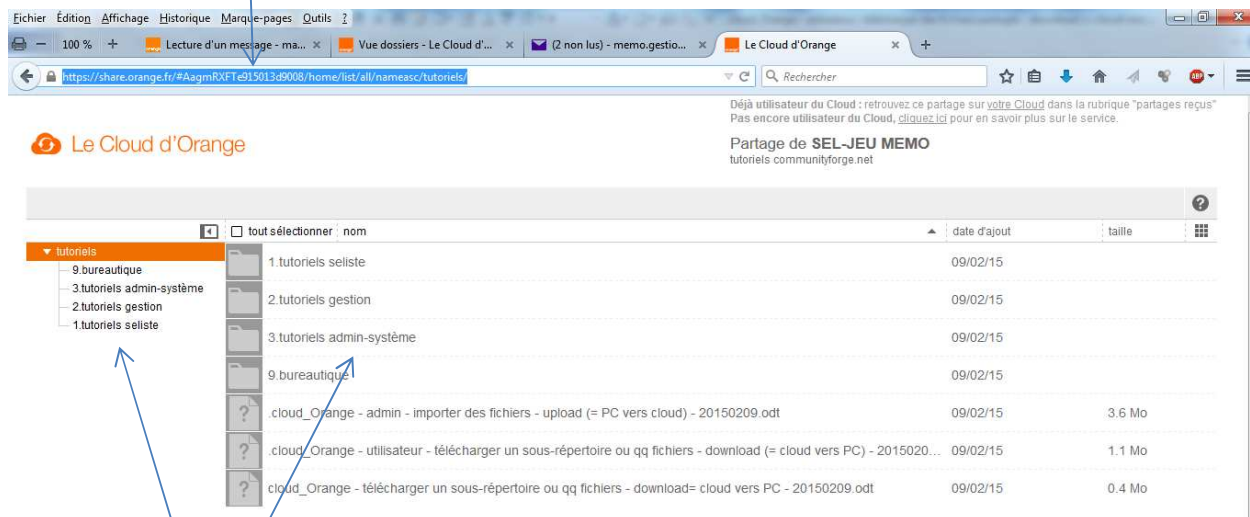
Fichier Édition Affichage Historique Marque-pages Outils ?

100 % Lecture d'un message - ma... × Vue dossiers - Le Cloud d'... × (2 non lus) - memo.gestio... × Le Cloud d'Orange ×

https://share.orange.fr/#AagmRXFTe915013d9008/home/list/all/nameasc/tutoriels/

Rechercher

Déjà utilisateur du Cloud : retrouvez ce partage sur votre Cloud dans la rubrique "partages reçus"
Pas encore utilisateur du Cloud, cliquez ici pour en savoir plus sur le service.

Le Cloud d'Orange

Partage de SEL-JEU MEMO
tutoriels communityforge.net

tutoriels
9.bureautique
3.tutoriels admin-système
2.tutoriels gestion
1.tutoriels seliste

| tout sélectionner nom | date d'ajout | taille |
|---|---|---|
| 1.tutoriels seliste | 09/02/15 | |
| 2.tutoriels gestion | 09/02/15 | |
| 3.tutoriels admin-système | 09/02/15 | |
| 9.bureautique | 09/02/15 | |
| .cloud_Orange - admin - importer des fichiers - upload (= PC vers cloud) - 20150209.odt | 09/02/15 | 3.6 Mo |
| .cloud_Orange - utilisateur - télécharger un sous-répertoire ou qq fichiers - download (= cloud vers PC) - 2015020... | 09/02/15 | 1.1 Mo |
| cloud_Orange - télécharger un sous-répertoire ou qq fichiers - download= cloud vers PC - 20150209.odt | 09/02/15 | 0.4 Mo |